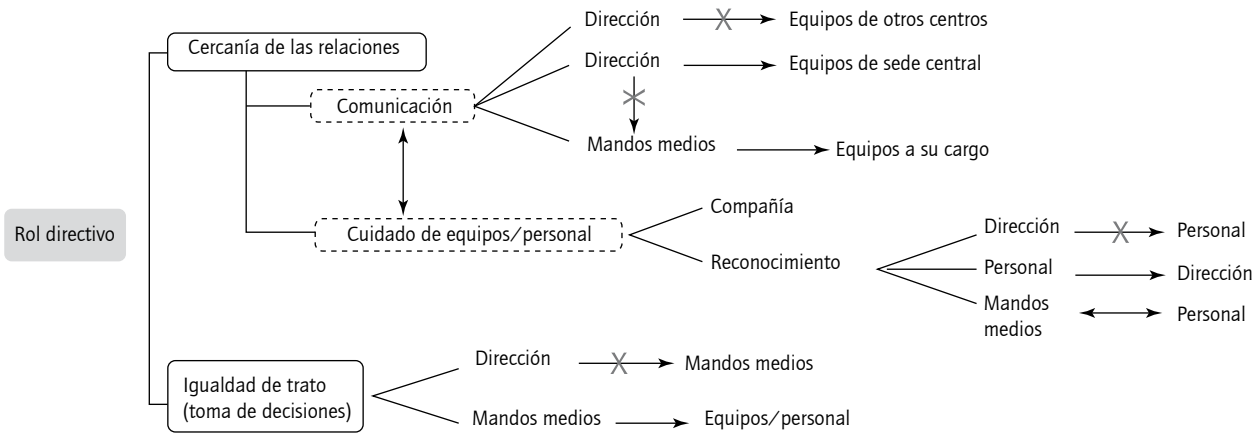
Rol directivo

Cercanía de las relaciones

Comunicación

Dirección

Equipos de otros centros

Dirección

Equipos de sede central

Mandos medios

Equipos a su cargo

Cuidado de equipos/personal

Compañía

Reconocimiento

Dirección

Personal

Personal

Dirección

Mandos medios

Personal

Igualdad de trato (toma de decisiones)

Dirección

Mandos medios

Mandos medios

Equipos/personal